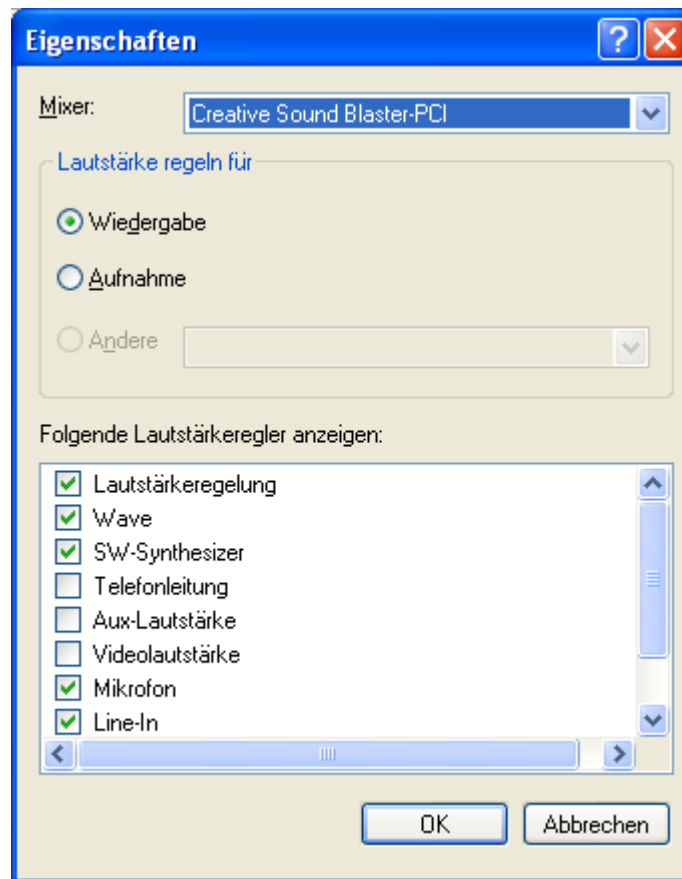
Eigenschaften

Mixer: Creative Sound Blaster-PCI

Lautstärke regeln für

Wiedergabe

Aufnahme

Andere

Folgende Lautstärkeregler anzeigen:

Lautstärkeregelung
Wave
SW-Synthesizer
Telefonleitung
Aux-Lautstärke
Videolautstärke
Mikrofon
Line-In

OK Abbrechen